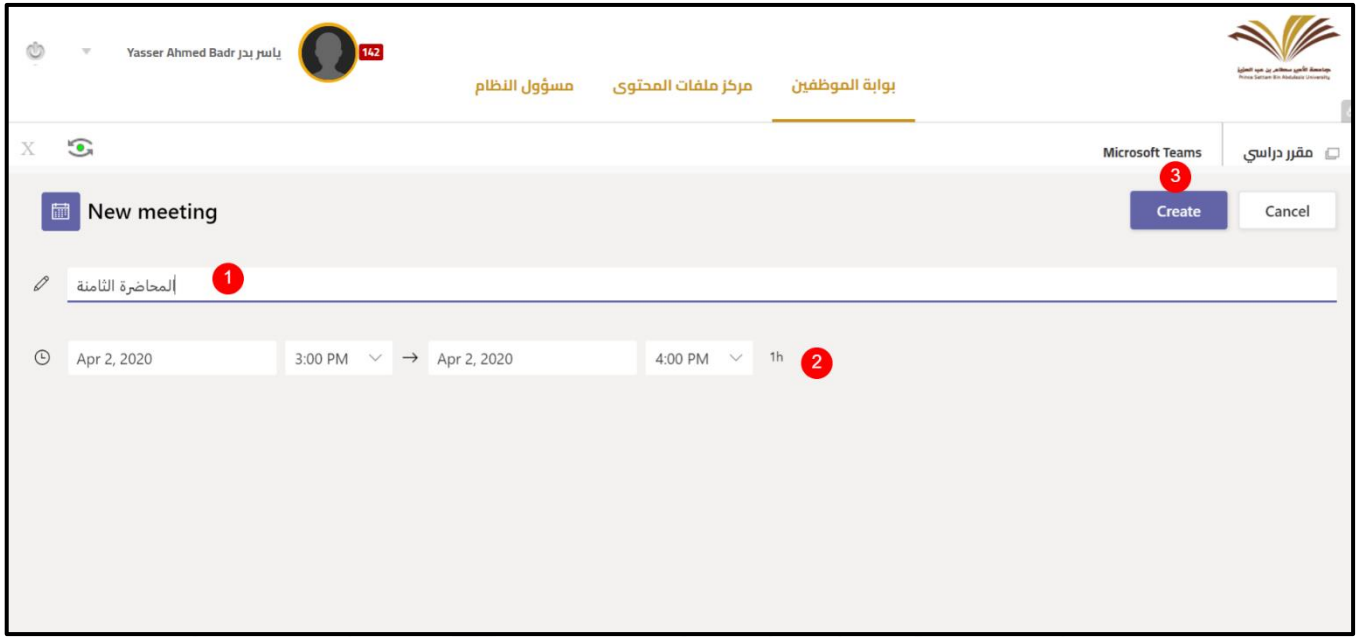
جامعة الأمير سطام بن عبد العزيز
Prince Sattam Bin Abdulaziz University

Yasser Ahmed Badr ياسر بدر
142

بوابة الموظفين
مركز ملفات المحتوى
مسؤول النظام

مقرر دراسي
Microsoft Teams
X

New meeting
3
Create
Cancel

المحاضرة الثامنة
1

Apr 2, 2020
3:00 PM
→
Apr 2, 2020
4:00 PM
1h
2